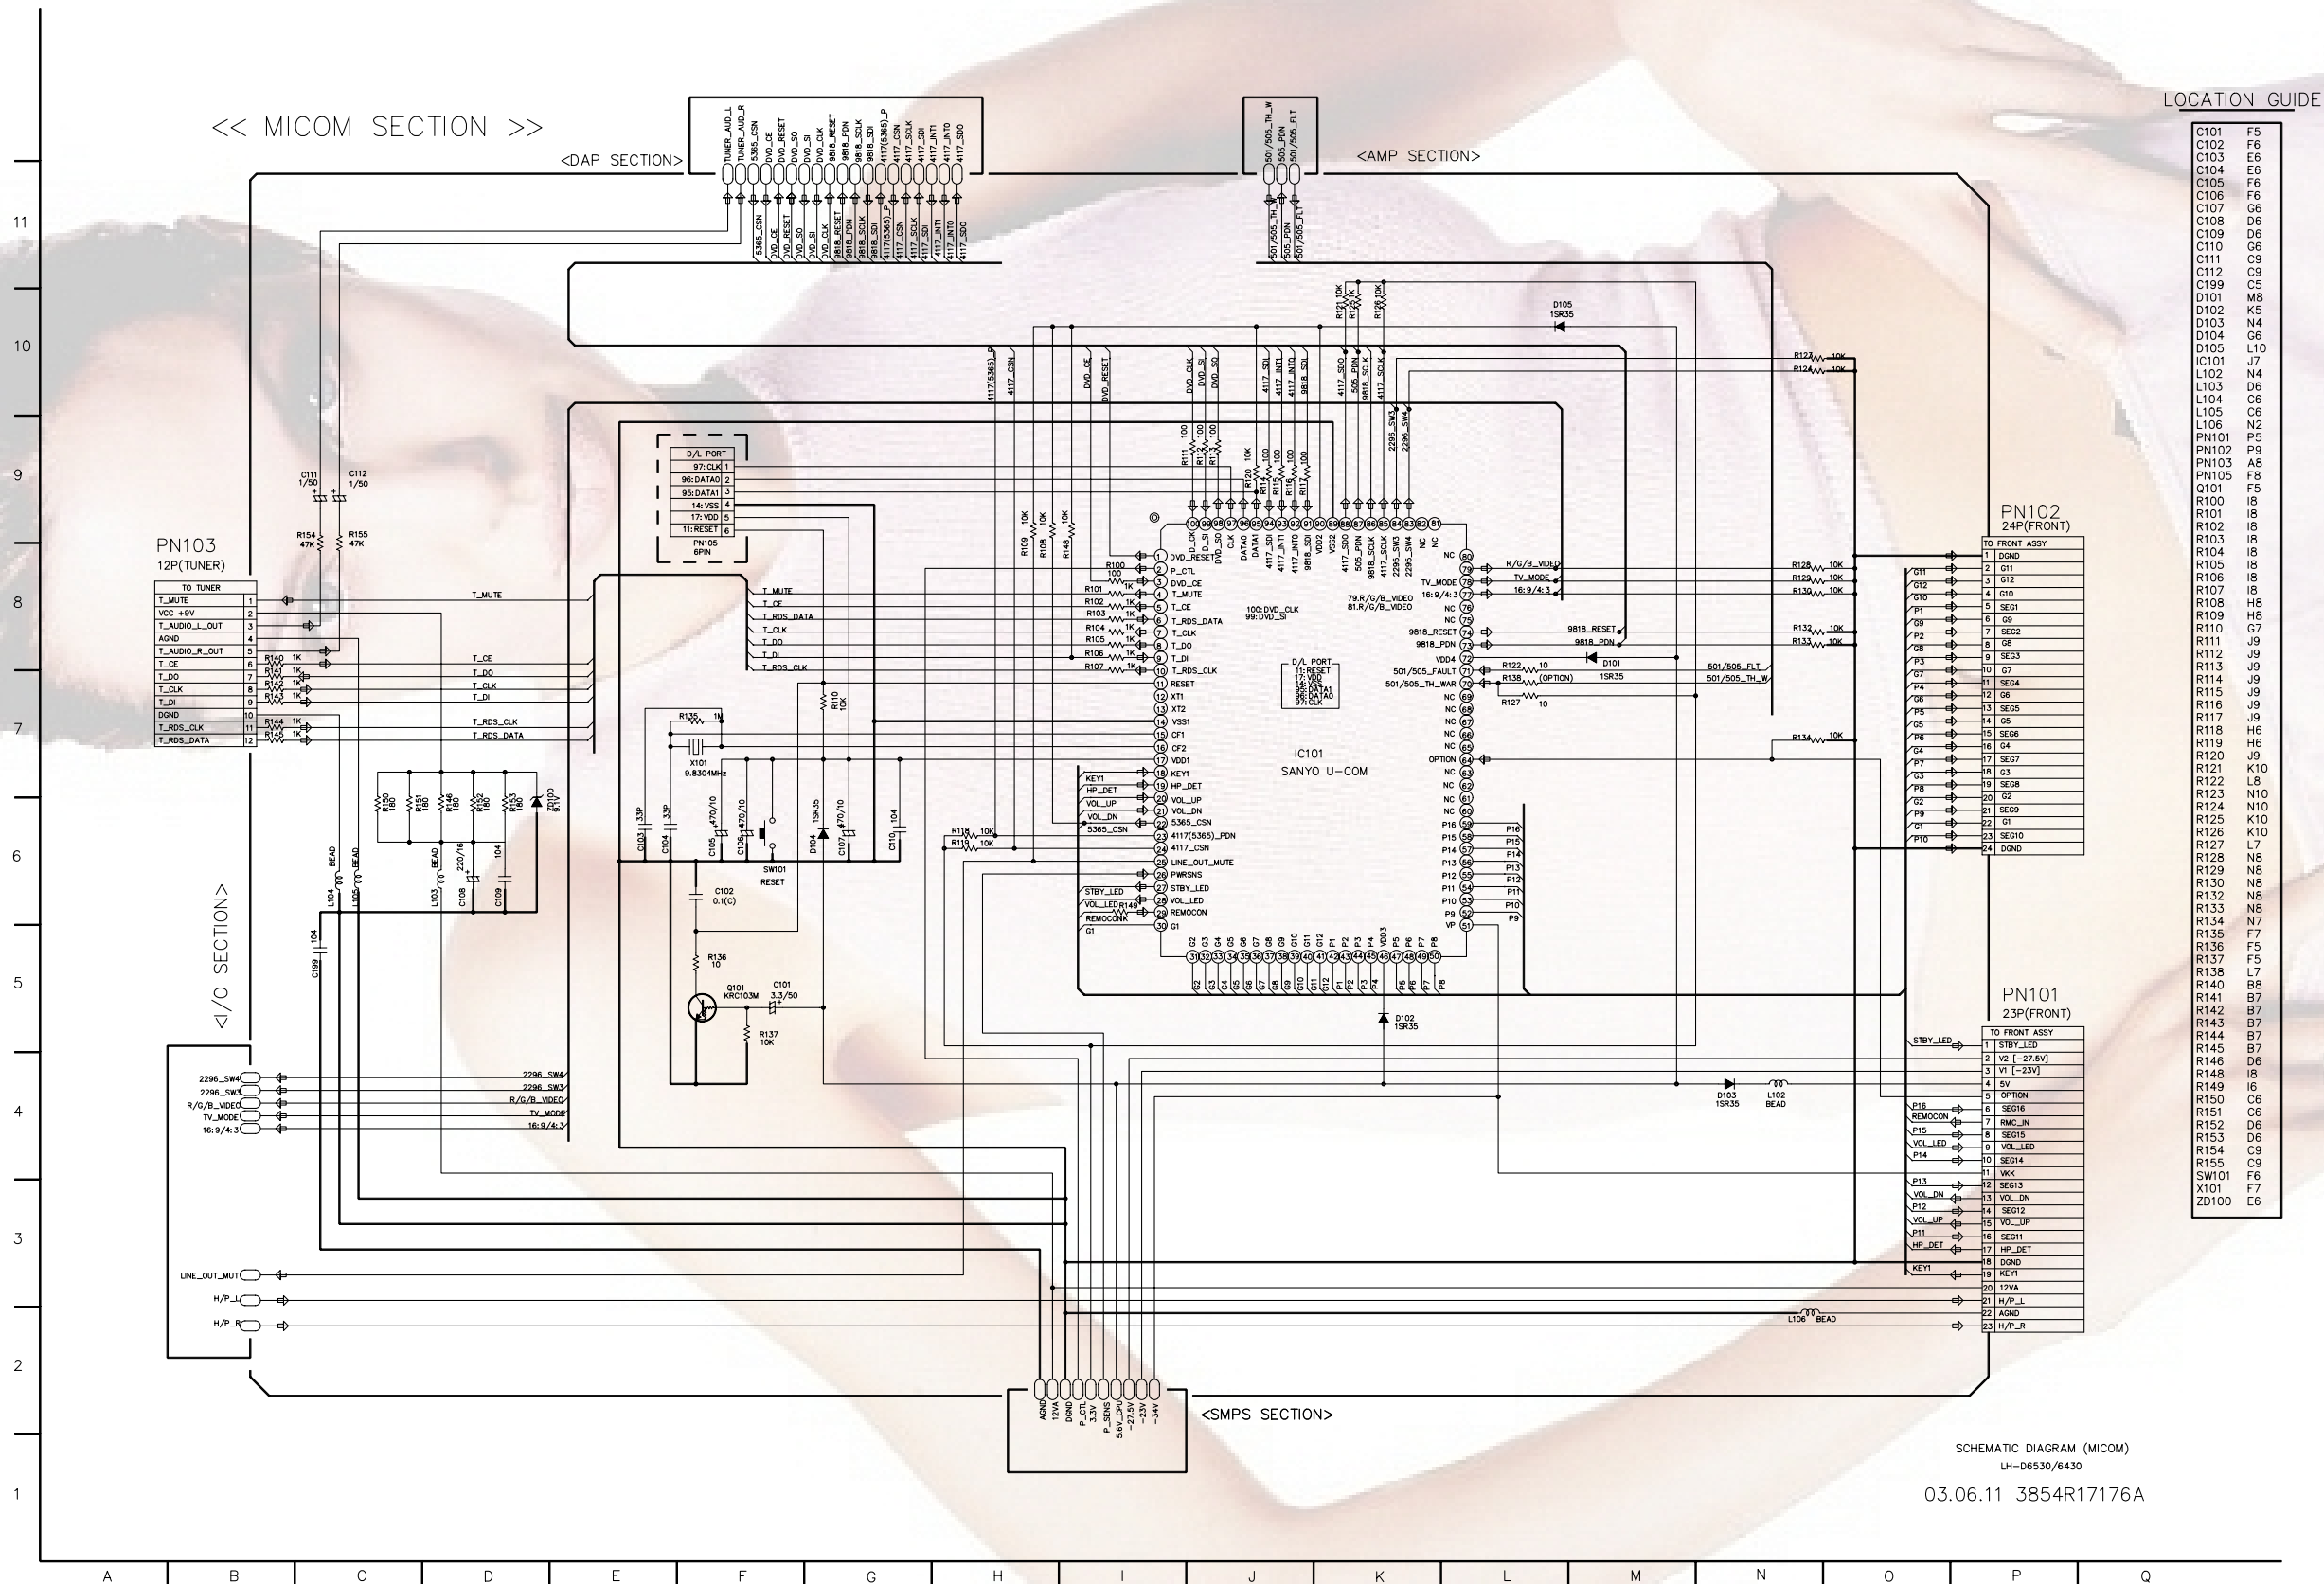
<< MICOM SECTION >>

<DAP SECTION>

<AMP SECTION>

LOCATION GUIDE

| | |
|---|---|
| C101 | F5 |
| C102 | F6 |
| C103 | E6 |
| C104 | E6 |
| C105 | F6 |
| C106 | F6 |
| C107 | G6 |
| C108 | D6 |
| C109 | D6 |
| C110 | G6 |
| C111 | C9 |
| C112 | C9 |
| C199 | C5 |
| D101 | M8 |
| D102 | K5 |
| D103 | N4 |
| D104 | G6 |
| D105 | L10 |
| IC101 | J7 |
| L102 | N4 |
| L103 | D6 |
| L104 | C6 |
| L105 | C6 |
| L106 | N2 |
| PN101 | P5 |
| PN102 | P9 |
| PN103 | A8 |
| PN105 | F8 |
| Q101 | F5 |
| R100 | I8 |
| R101 | I8 |
| R102 | I8 |
| R103 | I8 |
| R104 | I8 |
| R105 | I8 |
| R106 | I8 |
| R107 | I8 |
| R108 | H8 |
| R109 | H8 |
| R110 | G7 |
| R111 | J9 |
| R112 | J9 |
| R113 | J9 |
| R114 | J9 |
| R115 | J9 |
| R116 | J9 |
| R117 | J9 |
| R118 | H6 |
| R119 | H6 |
| R120 | J9 |
| R121 | K10 |
| R122 | L8 |
| R123 | N10 |
| R124 | N10 |
| R125 | K10 |
| R126 | K10 |
| R127 | L7 |
| R128 | N8 |
| R129 | N8 |
| R130 | N8 |
| R132 | N8 |
| R133 | N8 |
| R134 | N7 |
| R135 | F7 |
| R136 | F5 |
| R137 | F5 |
| R138 | L7 |
| R140 | B8 |
| R141 | B7 |
| R142 | B7 |
| R143 | B7 |
| R144 | B7 |
| R145 | B7 |
| R146 | D6 |
| R148 | I8 |
| R149 | I6 |
| R150 | C6 |
| R151 | C6 |
| R152 | D6 |
| R153 | D6 |
| R154 | C9 |
| R155 | C9 |
| SW101 | F6 |
| X101 | F7 |
| ZD100 | E6 |

PN103
12P(TUNER)

| TO TUNER | |
|---|---|
| T_MUTE | 1 |
| VCC +9V | 2 |
| T_AUDIO_L_OUT | 3 |
| AGND | 4 |
| T_AUDIO_R_OUT | 5 |
| T_CE | 6 |
| T_DO | 7 |
| T_CLK | 8 |
| T_DI | 9 |
| DGND | 10 |
| T_RDS_CLK | 11 |
| T_RDS_DATA | 12 |

| D/L PORT | |
|---|---|
| 97:CLK | 1 |
| 96:DATA0 | 2 |
| 95:DATA1 | 3 |
| 14:VSS | 4 |
| 17:VDD | 5 |
| 11:RESET | 6 |

PN105
6PIN

PN102
24P(FRONT)

| TO FRONT ASSY | |
|---|---|
| 1 | DGND |
| 2 | G11 |
| 3 | G12 |
| 4 | G10 |
| 5 | SEG1 |
| 6 | G9 |
| 7 | SEG2 |
| 8 | G8 |
| 9 | SEG3 |
| 10 | G7 |
| 11 | SEG4 |
| 12 | G6 |
| 13 | SEG5 |
| 14 | G5 |
| 15 | SEG6 |
| 16 | G4 |
| 17 | SEG7 |
| 18 | G3 |
| 19 | SEG8 |
| 20 | G2 |
| 21 | SEG9 |
| 22 | G1 |
| 23 | SEG10 |
| 24 | DGND |

PN101
23P(FRONT)

| TO FRONT ASSY | |
|---|---|
| 1 | STBY_LED |
| 2 | V2 [-27.5V] |
| 3 | V1 [-23V] |
| 4 | 5V |
| 5 | OPTION |
| 6 | SEG16 |
| 7 | RMC_IN |
| 8 | SEG15 |
| 9 | VOL_LED |
| 10 | SEG14 |
| 11 | VKK |
| 12 | SEG13 |
| 13 | VOL_DN |
| 14 | SEG12 |
| 15 | VOL_UP |
| 16 | SEG11 |
| 17 | HP_DET |
| 18 | DGND |
| 19 | KEY1 |
| 20 | 12VA |
| 21 | H/P_L |
| 22 | AGND |
| 23 | H/P_R |

IC101
SANYO U-COM

D/L PORT
11:RESET
17:VDD
14:VSS
95:DATA1
96:DATA0
97:CLK

100:DVD_CLK
99:DVD_SI

79.R/G/B_VIDEO
81.R/G/B_VIDEO

1 DVD_RESET 2 P_CTL 3 DVD_CE 4 T_MUTE 5 T_CE 6 T_RDS_DATA 7 T_CLK 8 T_DO 9 T_DI 10 T_RDS_CLK 11 RESET 12 XT1 13 XT2 14 VSS1 15 CF1 16 CF2 17 VDD1 18 KEY1 19 HP_DET 20 VOL_UP 21 VOL_DN 22 5365_CSN 23 4117(5365)_PDN 24 4117_CSN 25 LINE_OUT_MUTE 26 PWRSNS 27 STBY_LED 28 VOL_LED 29 REMOCON 30 G1

80 NC 79 R/G/B_VIDEO 78 TV_MODE 77 16:9/4:3 76 NC 75 NC 74 9818_RESET 73 9818_PDN 72 VDD4 71 501/505_FAULT 70 501/505_TH_WAR 69 NC 68 NC 67 NC 66 NC 65 NC 64 OPTION 63 NC 62 NC 61 NC 60 NC 59 P16 58 P15 57 P14 56 P13 55 P12 54 P11 53 P10 52 P9 51 VP

100 D_CLK 99 D_SI 98 DVD_SO 97 CLK 96 DATA0 95 DATA1 94 4117_SDI 93 4117_INT1 92 4117_INT0 91 9818_SDI 90 VDD2 89 VSS2 88 4117_SDO 87 505_PDN 86 9818_SCLK 85 4117_SCLK 84 2295_SW4 83 2295_SW3 82 NC 81 NC

31 G2 32 G3 33 G4 34 G5 35 G6 36 G7 37 G8 38 G9 39 G10 40 G11 41 G12 42 P1 43 P2 44 P3 45 P4 46 VDD3 47 P5 48 P6 49 P7 50 P8

TUNER_AUD_L TUNER_AUD_R 5365_CSN DVD_CE DVD_RESET DVD_SO DVD_SI DVD_CLK 9818_RESET 9818_PDN 9818_SCLK 9818_SDI 4117(5365)_P 4117_CSN 4117_SCLK 4117_SDI 4117_INT1 4117_INT0 4117_SDO

501/505_TH_W 505_PDN 501/505_FLT

4117(5365)_P 4117_CSN DVD_CE DVD_RESET DVD_CLK DVD_SI DVD_SO 4117_SDI 4117_INT1 4117_INT0 9818_SDI 4117_SDO 505_PDN 9818_SCLK 4117_SCLK 2295_SW3 2296_SW4

T_MUTE T_CE T_RDS_DATA T_CLK T_DO T_DI T_RDS_CLK

R100 100 R101 1K R102 1K R103 1K R104 1K R105 1K R106 1K R107 1K R108 10K R109 10K R148 10K R110 10K R111 100 R112 100 R113 100 R114 100 R115 100 R116 100 R117 100 R120 10K R121 10K R125 R126 10K R123 10K R124 10K R128 10K R129 10K R130 10K R132 10K R133 10K R134 10K R122 10 R138 (OPTION) R127 10 R118 10K R119 10K R149 R135 1M R136 10 R137 10K R140 1K R141 1K R142 1K R143 1K R144 1K R145 1K R150 180 R151 180 R146 180 R152 180 R153 180 R154 47K R155 47K

C111 1/50 C112 1/50 C103 33P C104 33P C105 470/10 C106 470/10 C107 470/10 C110 104 C102 0.1(C) C101 3.3/50 C108 220/16 C109 104 C199 104

X101 9.8304MHz
SW101 RESET
Q101 KRC103M
D104 1SR35
D105 1SR35
D101 1SR35
D102 1SR35
D103 1SR35
L102 BEAD
L106 BEAD
L103 BEAD L104 BEAD L105 BEAD
ZD100 5.1V

9818_RESET 9818_PDN 501/505_FLT 501/505_TH_W R/G/B_VIDEO TV_MODE 16:9/4:3

KEY1 HP_DET VOL_UP VOL_DN 5365_CSN STBY_LED VOL_LED REMOCON G1

G11 G12 G10 P1 G9 P2 G8 P3 G7 P4 G6 P5 G5 P6 G4 P7 G3 P8 G2 P9 G1 P10

P16 P15 P14 P13 P12 P11 P10 P9

STBY_LED P16 REMOCON P15 VOL_LED P14 P13 VOL_DN P12 VOL_UP P11 HP_DET KEY1

<I/O SECTION>

2296_SW4 2296_SW3 R/G/B_VIDEO TV_MODE 16:9/4:3 LINE_OUT_MUT H/P_L H/P_R

<SMPS SECTION>

AGND 12VA DGND P_CTL 3.3V P_SENS 5.6V_CPU -27.5V -23V -34V

SCHEMATIC DIAGRAM (MICOM)
LH-D6530/6430

03.06.11 3854R17176A

11 10 9 8 7 6 5 4 3 2 1

A B C D E F G H I J K L M N O P Q